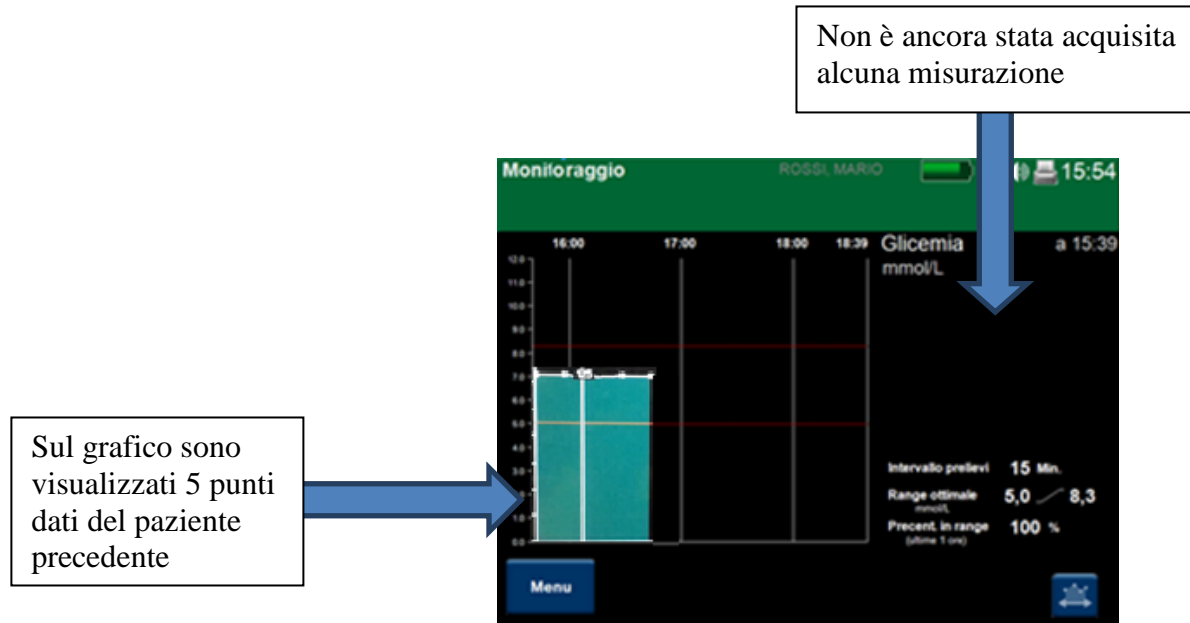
Non è ancora stata acquisita alcuna misurazione

Monitoraggio ROSSI, MARIO 15:54

16:00 17:00 18:00 18:39

Glicemia a 15:39
mmol/L

12.0
11.0
10.0
9.0
8.0
7.0
6.0
5.0
4.0
3.0
2.0
1.0
0.0

Sul grafico sono visualizzati 5 punti dati del paziente precedente

Intervallo prelievi 15 Min.
Range ottimale mmol/L 5,0 ⁄ 8,3
Precent. in range (ultime 1 ore) 100 %

Menu